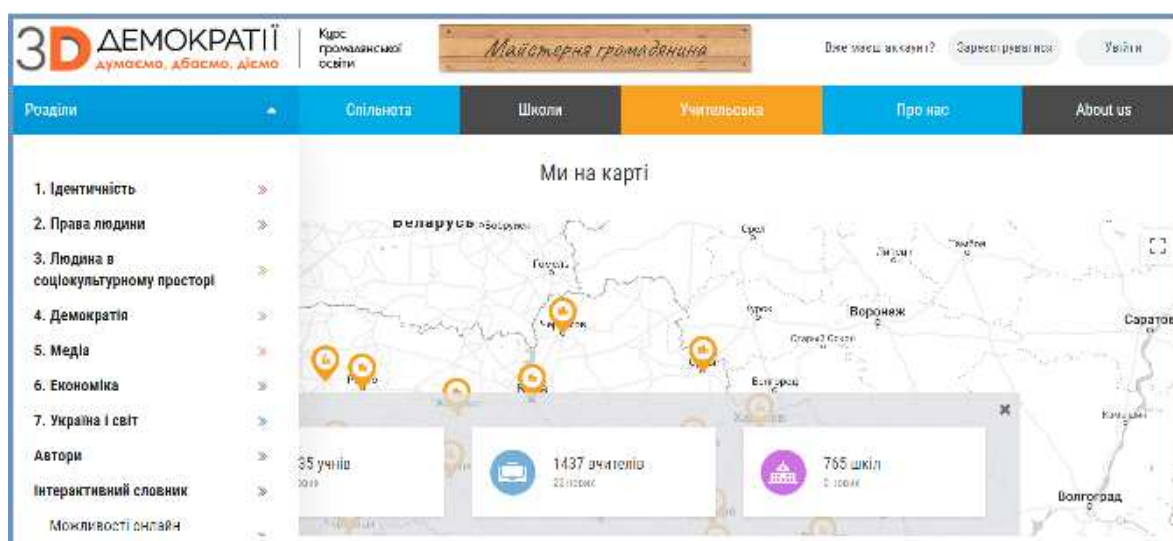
3D ДЕМОКРАТІЇ
думаємо, дбаємо, діємо

Курс громадянської освіти

Майстерня громадянина

Вже маєш акаунт? Зареєструватися Увійти

Розділи

Спільнота

Школи

Учительська

Про нас

About us

1. Ідентичність
2. Права людини
3. Людина в соціокультурному просторі
4. Демократія
5. Медіа
6. Економіка
7. Україна і світ
Автори
Інтерактивний словник
Можливості онлайн

Ми на карті

Беларусь
Гомель
Орел
Курск
Воронеж
Старый Оскол
Белгород
Саратов
Чернігів
Суми
Київ
Рівне
Харків
Волгоград

35 учнів

1437 учителів
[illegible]

765 шкіл
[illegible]